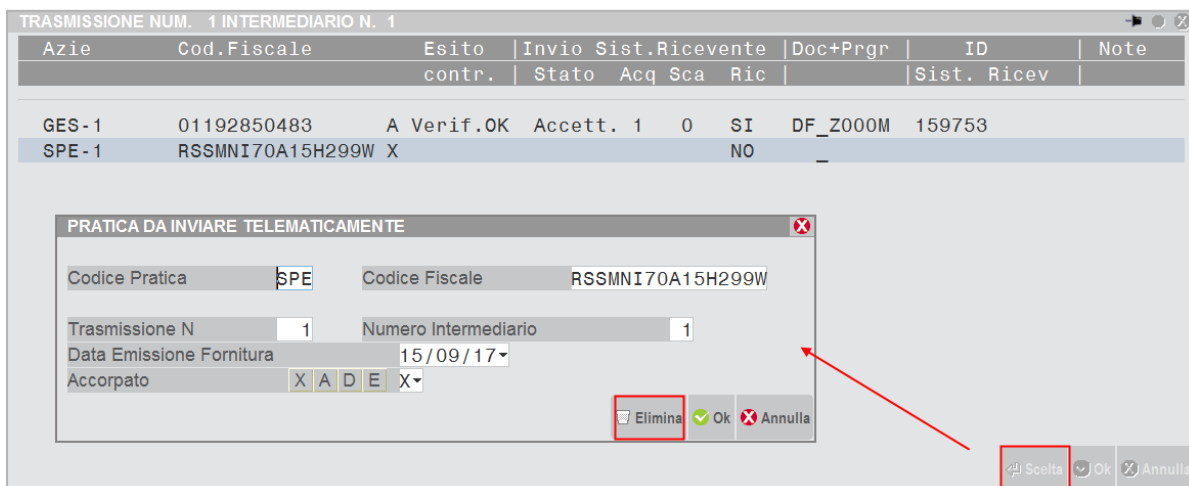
TRASMISSIONE NUM. 1 INTERMEDIARIO N. 1

| Azie | Cod.Fiscale | Esito contr. | Invio Sist.Ricevente Stato | Acq | Sca | Ric | Doc+Prgr | ID Sist. Ricev | Note |
|---|---|---|---|---|---|---|---|---|---|
| GES-1 | 01192850483 | A Verif.OK | Accett. | 1 | 0 | SI | DF_ZOOOM | 159753 | |
| SPE-1 | RSSMNI70A15H299W | X | | | | NO | _ | | |

PRATICA DA INVIARE TELEMATICAMENTE

Codice Pratica SPE
Codice Fiscale RSSMNI70A15H299W

Trasmissione N 1
Numero Intermediario 1
Data Emissione Fornitura 15/09/17
Accorpato X A D E X

Elimina
Ok
Annulla

Scelta
Ok
Annulla